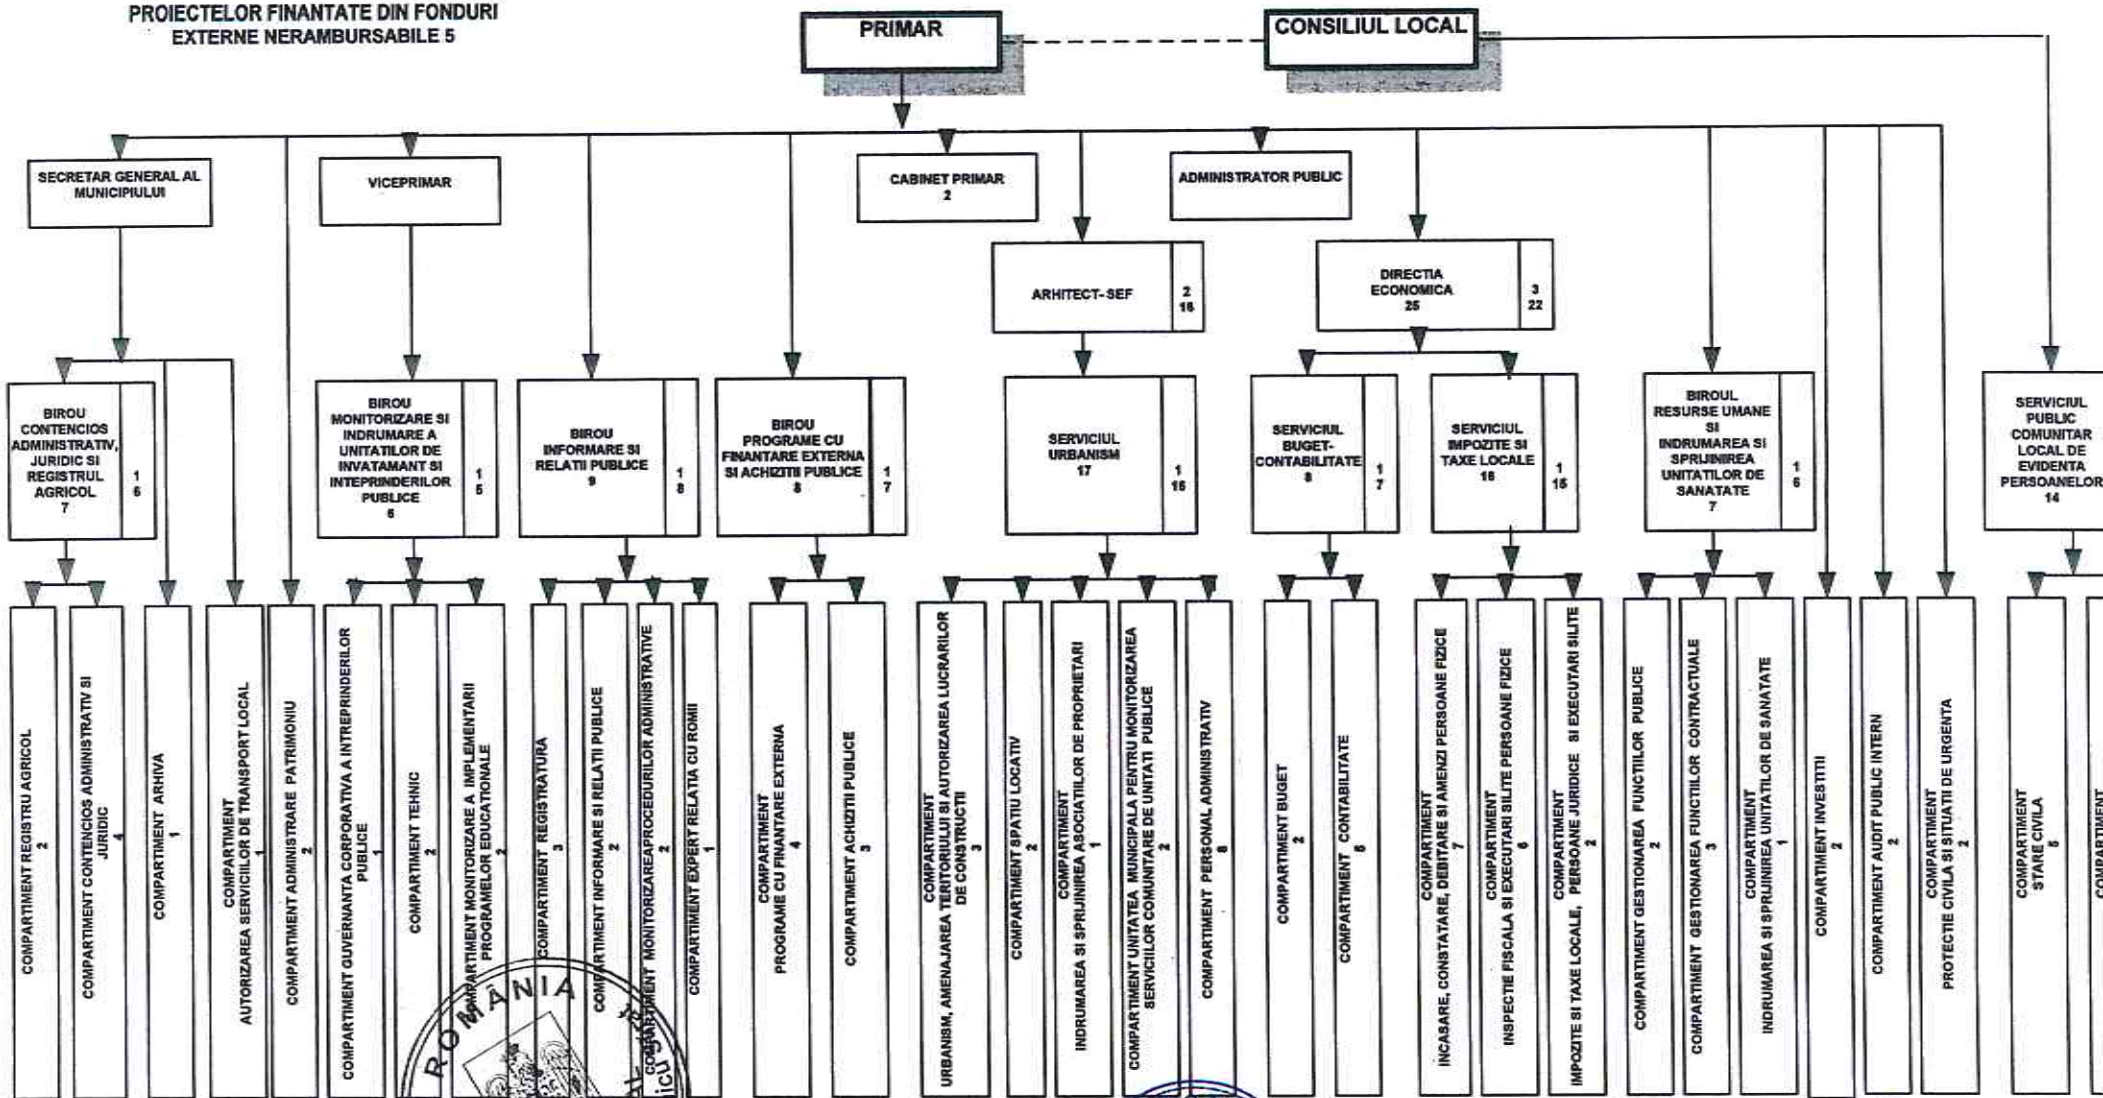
PROIECTELOR FINANTATE DIN FONDURI EXTERNE NERAMBURSABILE 5

PRIMAR

CONSILIUL LOCAL

SECRETAR GENERAL AL MUNICIPIULUI

VICEPRIMAR

CABINET PRIMAR 2

ADMINISTRATOR PUBLIC

ARHITECT-SEF 2 16

DIRECTIA ECONOMICA 25 3 22

BIROU CONTENCIOS ADMINISTRATIV, JURIDIC SI REGISTRUL AGRICOL 7 1 6

BIROU MONITORIZARE SI INDRUMARE A UNITATILOR DE INVATAMANT SI INTEPRINDERILOR PUBLICE 6 1 5

BIROU INFORMARE SI RELATII PUBLICE 9 1 8

BIROU PROGRAME CU FINANTARE EXTERNA SI ACHIZITII PUBLICE 8 1 7

SERVICIUL URBANISM 17 1 16

SERVICIUL BUGET-CONTABILITATE 8 1 7

SERVICIUL IMPOZITE SI TAXE LOCALE 16 1 15

BIROUL RESURSE UMANE SI INDRUMAREA SI SPRIJINIREA UNITATILOR DE SANATATE 7 1 6

SERVICIUL PUBLIC COMUNITAR LOCAL DE EVIDENTA PERSOANELOR 14

COMPARTIMENT REGISTRU AGRICOL 2

COMPARTIMENT CONTENCIOS ADMINISTRATIV SI JURIDIC 4

COMPARTIMENT ARHIVA 1

COMPARTIMENT AUTORIZAREA SERVICIILOR DE TRANSPORT LOCAL 1

COMPARTIMENT ADMINISTRARE PATRIMONIU 2

COMPARTIMENT GUVERNANTA CORPORATIVA A INTREPRINDERILOR PUBLICE 1

COMPARTIMENT TEHNIC 2

COMPARTIMENT MONITORIZARE A IMPLEMENTARII PROGRAMELOR EDUCATIONALE 2

COMPARTIMENT REGISTRATURA 3

COMPARTIMENT INFORMARE SI RELATII PUBLICE 2

COMPARTIMENT MONITORIZAREAPROCEDURILOR ADMINISTRATIVE 2

COMPARTIMENT EXPERT RELATIA CU ROMII 1

COMPARTIMENT PROGRAME CU FINANTARE EXTERNA 4

COMPARTIMENT ACHIZITII PUBLICE 3

COMPARTIMENT URBANISM, AMENAJAREA TERITORIULUI SI AUTORIZAREA LUCRARILOR DE CONSTRUCTII 3

COMPARTIMENT SPATIU LOCATIV 2

COMPARTIMENT INDRUMAREA SI SPRIJINIREA ASOCIATIILOR DE PROPRIETARI 1

COMPARTIMENT UNITATEA MUNICIPALA PENTRU MONITORIZAREA SERVICIILOR COMUNITARE DE UNITATI PUBLICE 2

COMPARTIMENT PERSONAL ADMINISTRATIV 8

COMPARTIMENT BUGET 2

COMPARTIMENT CONTABILITATE 5

COMPARTIMENT INCASARE, CONSTATARE, DEBITARE SI AMENZI PERSOANE FIZICE 7

COMPARTIMENT INSPECTIE FISCALA SI EXECUTARI SILITE PERSOANE FIZICE 6

COMPARTIMENT IMPOZITE SI TAXE LOCALE, PERSOANE JURIDICE SI EXECUTARI SILITE 2

COMPARTIMENT GESTIONAREA FUNCTIILOR PUBLICE 2

COMPARTIMENT GESTIONAREA FUNCTIILOR CONTRACTUALE 3

COMPARTIMENT INDRUMAREA SI SPRIJINIREA UNITATILOR DE SANATATE 1

COMPARTIMENT INVESTITII 2

COMPARTIMENT AUDIT PUBLIC INTERN 2

COMPARTIMENT PROTECTIE CIVILA SI SITUATII DE URGENTA 2

COMPARTIMENT STARE CIVILA 5

COMPARTIMENT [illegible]

ROMÂNIA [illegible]